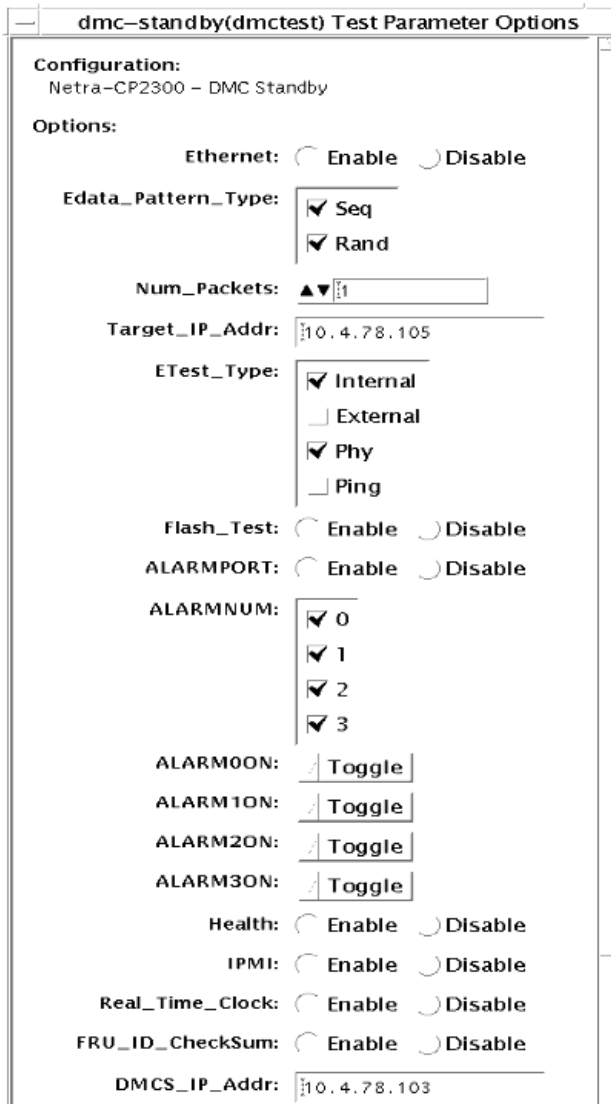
dmc-standby(dmctest) Test Parameter Options

Configuration:
Netra-CP2300 - DMC Standby

Options:

Ethernet: Enable Disable

Edata_Pattern_Type: Seq Rand

Num_Packets: 1

Target_IP_Addr: 10.4.78.105

ETest_Type: Internal External Phy Ping

Flash_Test: Enable Disable

ALARMPORT: Enable Disable

ALARMNUM: 0 1 2 3

ALARM0ON: Toggle

ALARM1ON: Toggle

ALARM2ON: Toggle

ALARM3ON: Toggle

Health: Enable Disable

IPMI: Enable Disable

Real_Time_Clock: Enable Disable

FRU_ID_CheckSum: Enable Disable

DMCS_IP_Addr: 10.4.78.103